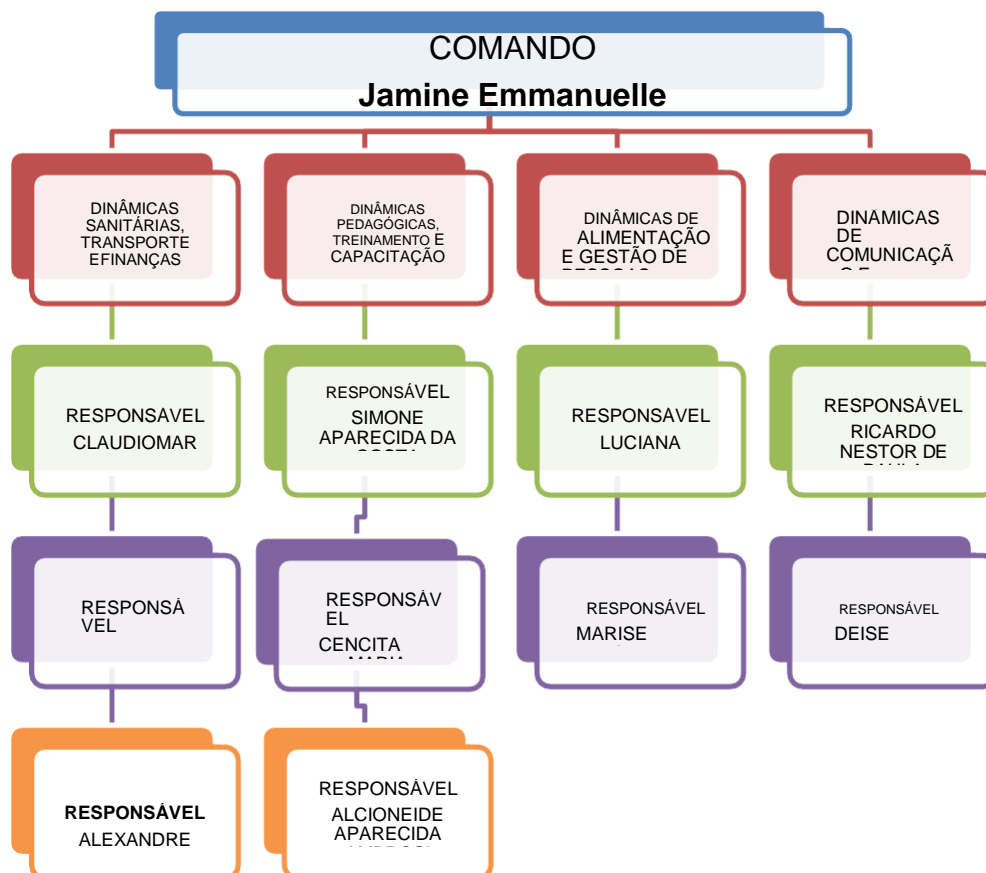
COMANDO
Jamine Emmanuelle

DINÂMICAS SANITÁRIAS, TRANSPORTE EFINANÇAS

DINÂMICAS PEDAGÓGICAS, TREINAMENTO E CAPACITAÇÃO

DINÂMICAS DE ALIMENTAÇÃO E GESTÃO DE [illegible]

DINÂMICAS DE COMUNICAÇÃ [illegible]

RESPONSAVEL
CLAUDIOMAR

RESPONSÁVEL
SIMONE APARECIDA DA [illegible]

RESPONSAVEL
LUCIANA

RESPONSÁVEL
RICARDO NESTOR DE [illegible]

RESPONSÁ VEL

RESPONSÁV EL
CENCITA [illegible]

RESPONSÁVEL
MARISE

RESPONSÁVEL
DEISE

RESPONSÁVEL
ALEXANDRE

RESPONSÁVEL
ALCIONEIDE APARECIDA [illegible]